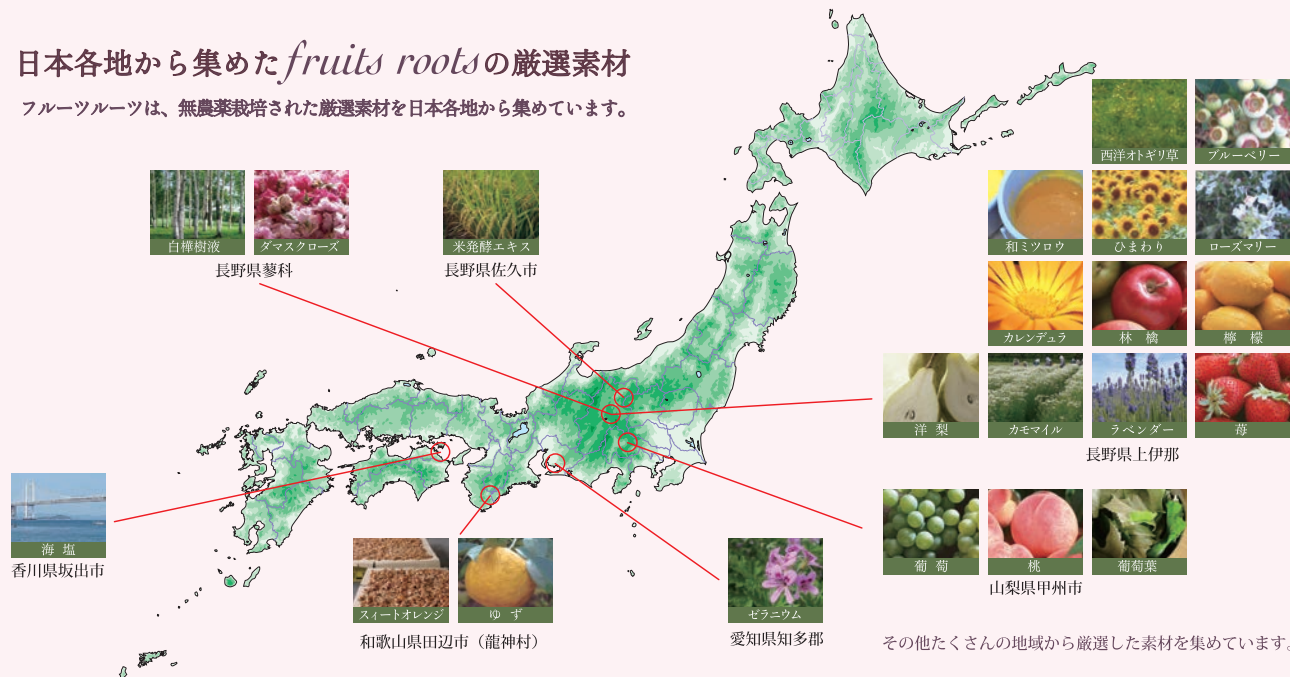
日本各地から集めたfruits rootsの厳選素材

フルーツルーツは、無農薬栽培された厳選素材を日本各地から集めています。

白樺樹液
ダマスクローズ
長野県蓼科

米発酵エキス
長野県佐久市

西洋オトギリ草
ブルーベリー
和ミツロウ
ひまわり
ローズマリー
カレンデュラ
林檎
檸檬
洋梨
カモマイル
ラベンダー
苺
長野県上伊那

海塩
香川県坂出市

スィートオレンジ
ゆず
和歌山県田辺市（龍神村）

ゼラニウム
愛知県知多郡

葡萄
桃
葡萄葉
山梨県甲州市

その他たくさんの地域から厳選した素材を集めています。